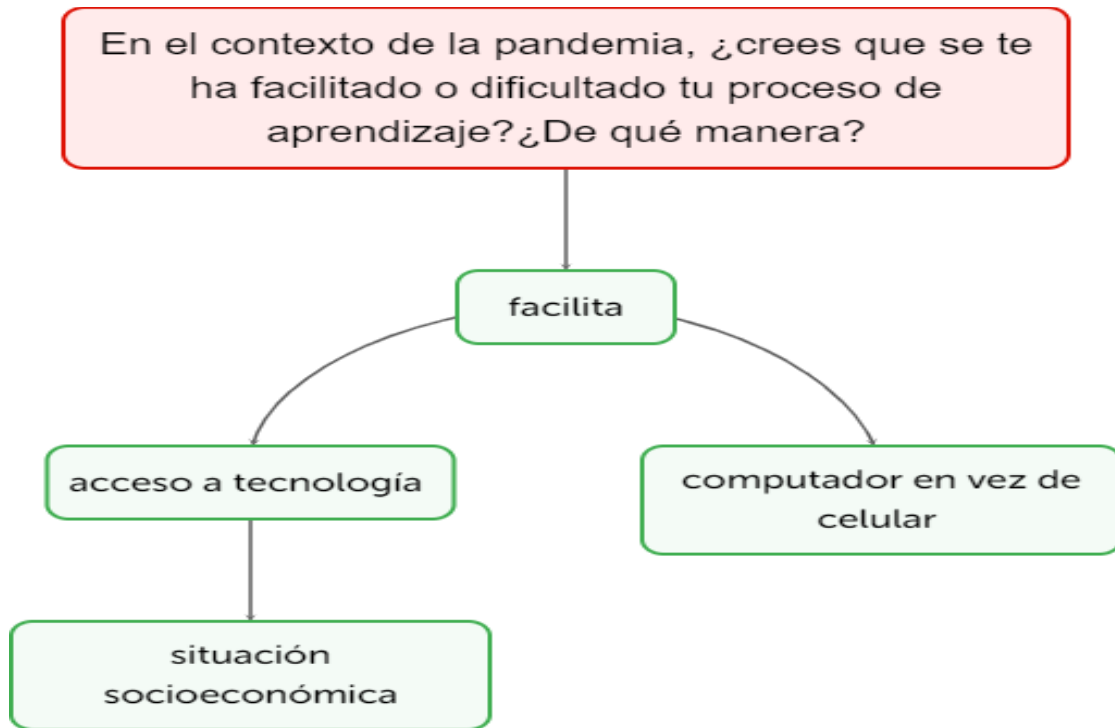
En el contexto de la pandemia, ¿crees que se te ha facilitado o dificultado tu proceso de aprendizaje?¿De qué manera?

facilita

acceso a tecnología

computador en vez de celular

situación socioeconómica